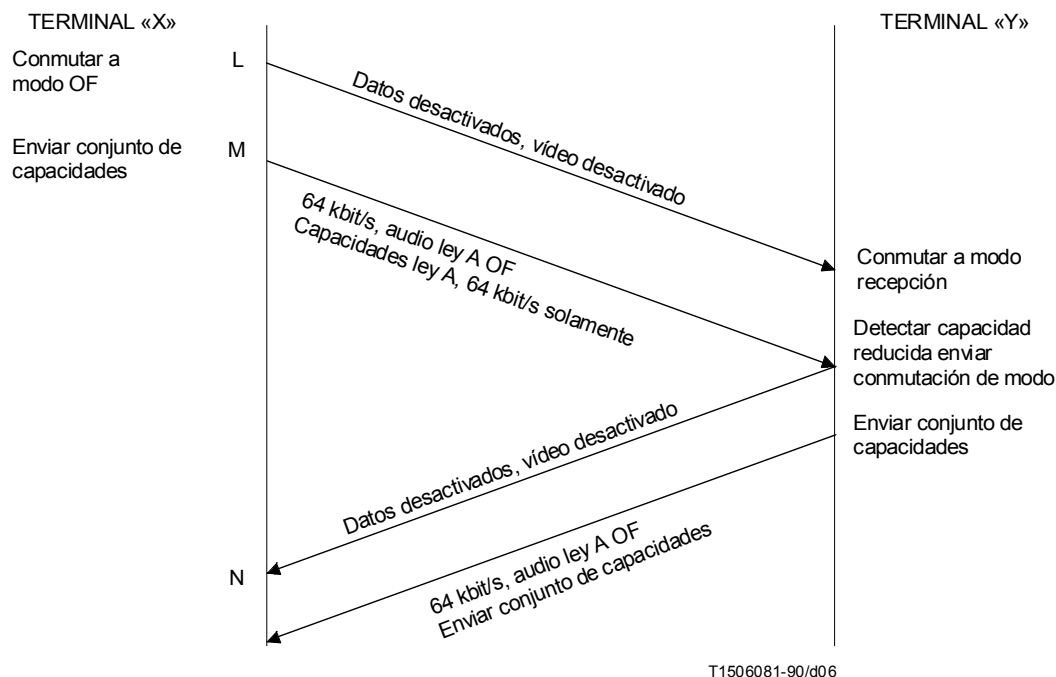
TERMINAL «X»

TERMINAL «Y»

Conmutar a modo OF

L

Datos desactivados, vídeo desactivado

Enviar conjunto de capacidades

M

64 kbit/s, audio ley A OF
Capacidades ley A, 64 kbit/s solamente

Conmutar a modo recepción

Detectar capacidad reducida enviar conmutación de modo

Enviar conjunto de capacidades

Datos desactivados, vídeo desactivado

N

64 kbit/s, audio ley A OF
Enviar conjunto de capacidades

T1506081-90/d06